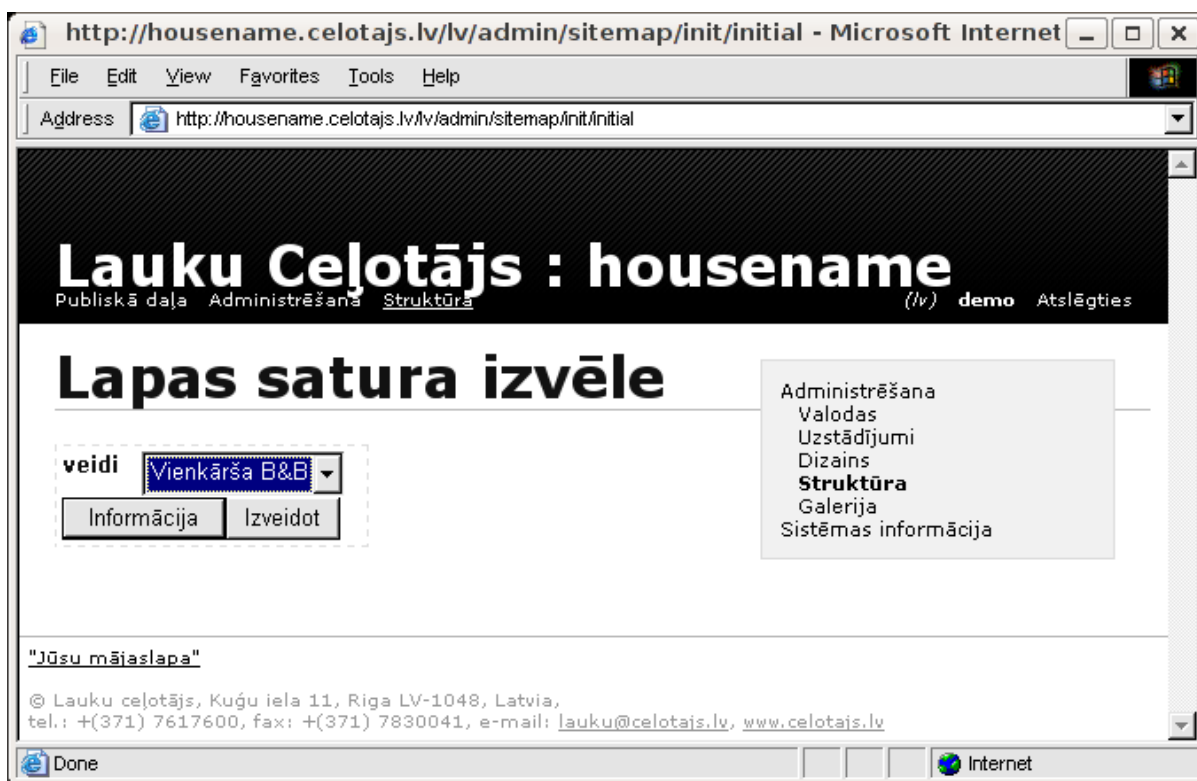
http://housename.celotajs.lv/lv/admin/sitemap/init/initial - Microsoft Internet

File Edit View Favorites Tools Help

Address http://housename.celotajs.lv/lv/admin/sitemap/init/initial

Lauku Ceļotājs : housename

Publiskā daļa Administrēšana Struktūra (lv) demo Atslēgties

Lapas satura izvēle

veidi Vienkārša B&B

Informācija Izveidot

Administrēšana
Valodas
Uzstādījumi
Dizains
Struktūra
Galerija
Sistēmas informācija

"Jūsu mājaslapa"

© Lauku ceļotājs, Kuģu iela 11, Riga LV-1048, Latvia,
tel.: +(371) 7617600, fax: +(371) 7830041, e-mail: lauku@celotajs.lv, www.celotajs.lv

Done Internet